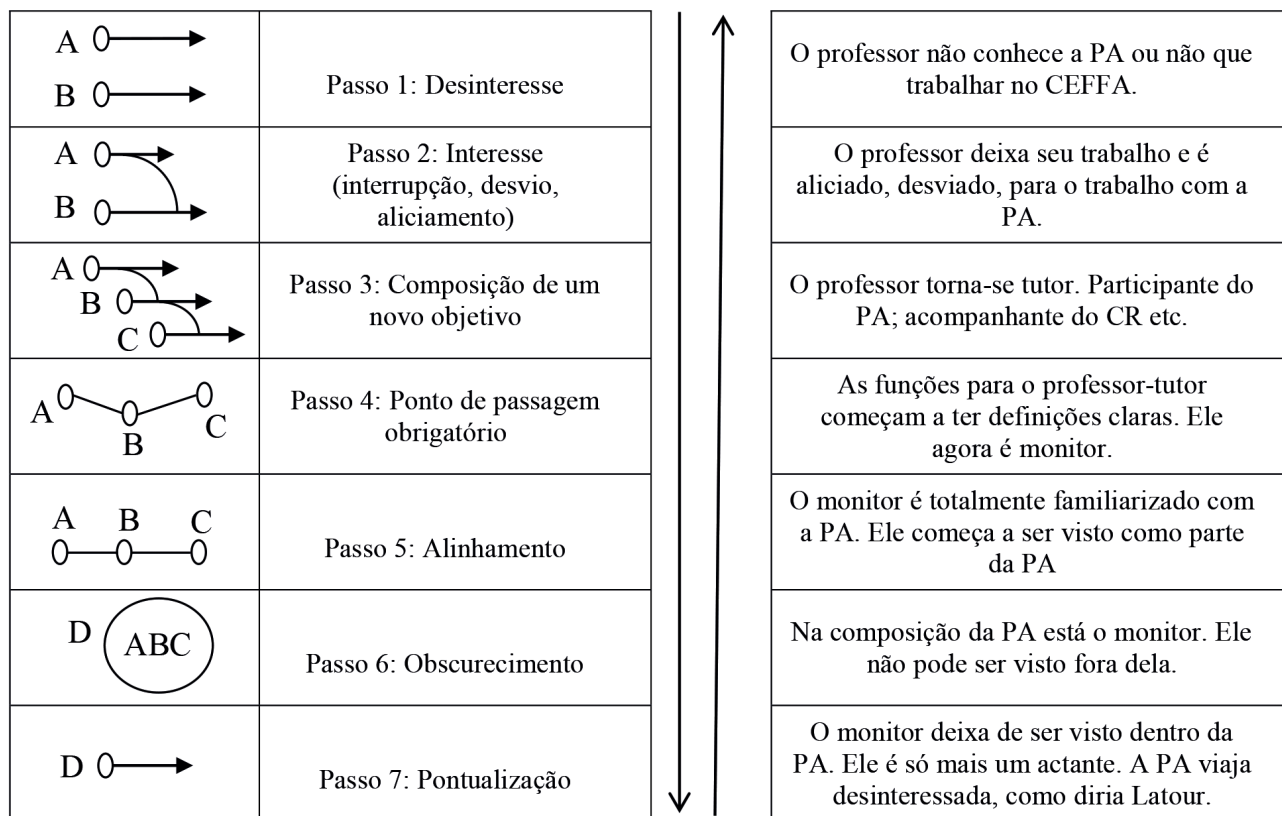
| | | |
|---|---|---|
| A B | Passo 1: Desinteresse | O professor não conhece a PA ou não que trabalhar no CEFFA. |
| A B | Passo 2: Interesse (interrupção, desvio, aliciamento) | O professor deixa seu trabalho e é aliciado, desviado, para o trabalho com a PA. |
| A B C | Passo 3: Composição de um novo objetivo | O professor torna-se tutor. Participante do PA; acompanhante do CR etc. |
| A B C | Passo 4: Ponto de passagem obrigatório | As funções para o professor-tutor começam a ter definições claras. Ele agora é monitor. |
| A B C | Passo 5: Alinhamento | O monitor é totalmente familiarizado com a PA. Ele começa a ser visto como parte da PA |
| D ABC | Passo 6: Obscurecimento | Na composição da PA está o monitor. Ele não pode ser visto fora dela. |
| D | Passo 7: Pontualização | O monitor deixa de ser visto dentro da PA. Ele é só mais um actante. A PA viaja desinteressada, como diria Latour. |